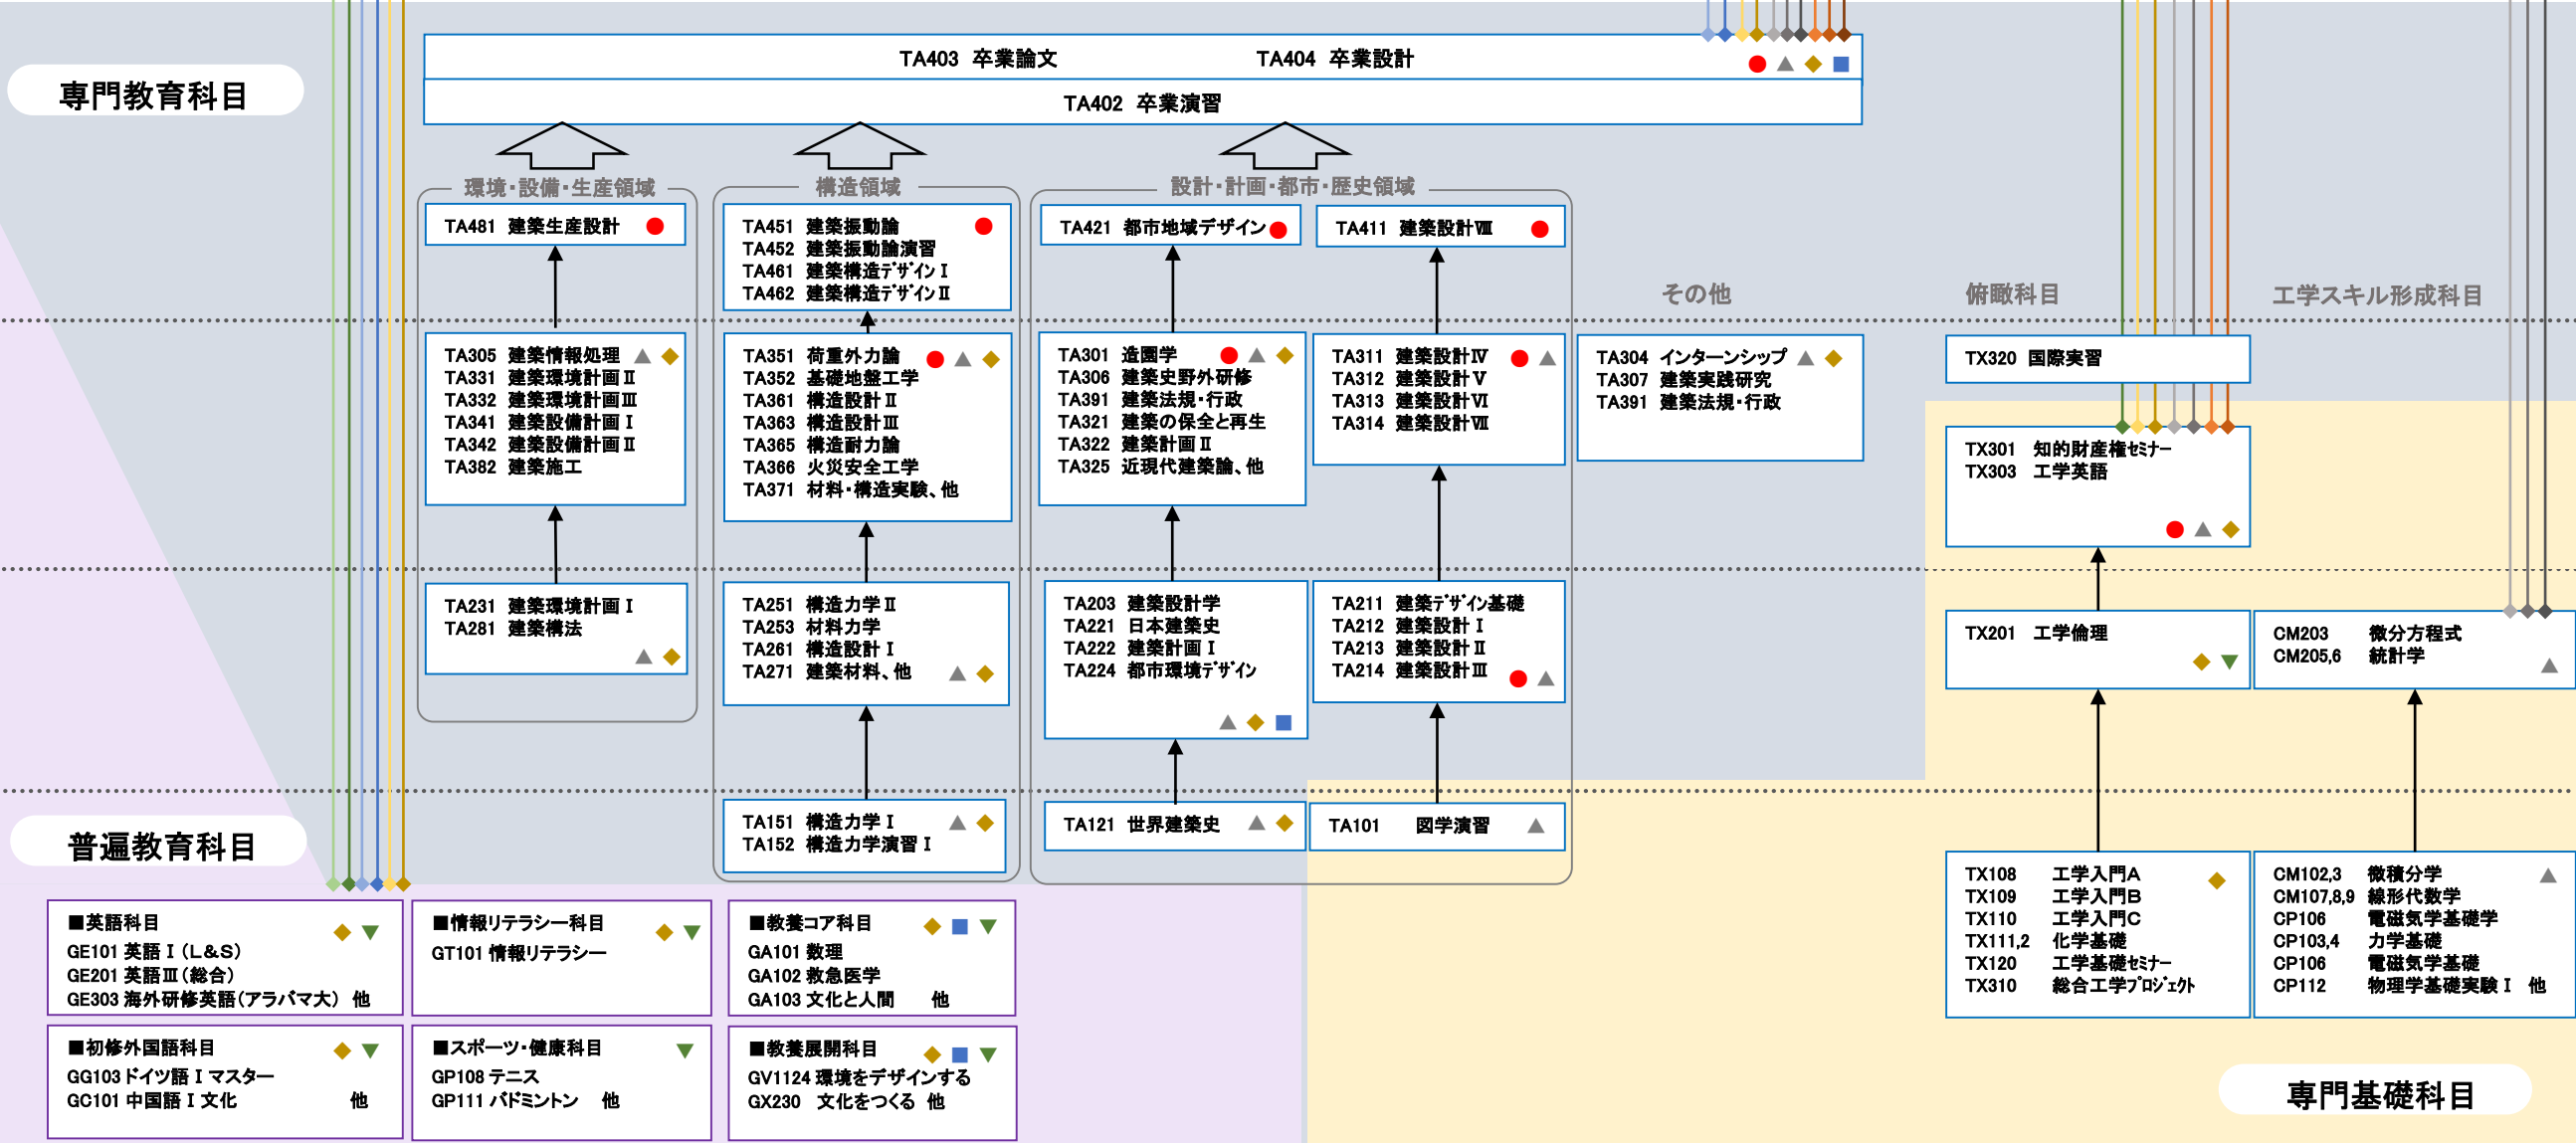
専門教育科目

TA403 卒業論文　TA404 卒業設計

TA402 卒業演習

環境・設備・生産領域

TA481 建築生産設計

TA305 建築情報処理
TA331 建築環境計画Ⅱ
TA332 建築環境計画Ⅲ
TA341 建築設備計画Ⅰ
TA342 建築設備計画Ⅱ
TA382 建築施工

TA231 建築環境計画Ⅰ
TA281 建築構法

構造領域

TA451 建築振動論
TA452 建築振動論演習
TA461 建築構造デザインⅠ
TA462 建築構造デザインⅡ

TA351 荷重外力論
TA352 基礎地盤工学
TA361 構造設計Ⅱ
TA363 構造設計Ⅲ
TA365 構造耐力論
TA366 火災安全工学
TA371 材料・構造実験、他

TA251 構造力学Ⅱ
TA253 材料力学
TA261 構造設計Ⅰ
TA271 建築材料、他

TA151 構造力学Ⅰ
TA152 構造力学演習Ⅰ

設計・計画・都市・歴史領域

TA421 都市地域デザイン

TA411 建築設計Ⅷ

TA301 造園学
TA306 建築史野外研修
TA391 建築法規・行政
TA321 建築の保全と再生
TA322 建築計画Ⅱ
TA325 近現代建築論、他

TA311 建築設計Ⅳ
TA312 建築設計Ⅴ
TA313 建築設計Ⅵ
TA314 建築設計Ⅶ

TA203 建築設計学
TA221 日本建築史
TA222 建築計画Ⅰ
TA224 都市環境デザイン

TA211 建築デザイン基礎
TA212 建築設計Ⅰ
TA213 建築設計Ⅱ
TA214 建築設計Ⅲ

TA121 世界建築史

TA101 図学演習

その他

TA304 インターンシップ
TA307 建築実践研究
TA391 建築法規・行政

俯瞰科目

TX320 国際実習

TX301 知的財産権セミナー
TX303 工学英語

TX201 工学倫理

工学スキル形成科目

CM203 微分方程式
CM205,6 統計学

TX108 工学入門A
TX109 工学入門B
TX110 工学入門C
TX111,2 化学基礎
TX120 工学基礎セミナー
TX310 総合工学プロジェクト

CM102,3 微積分学
CM107,8,9 線形代数学
CP106 電磁気学基礎学
CP103,4 力学基礎
CP106 電磁気学基礎
CP112 物理学基礎実験Ⅰ 他

普遍教育科目

■英語科目
GE101 英語Ⅰ（L&S）
GE201 英語Ⅲ（総合）
GE303 海外研修英語（アラバマ大） 他

■情報リテラシー科目
GT101 情報リテラシー

■教養コア科目
GA101 数理
GA102 救急医学
GA103 文化と人間 他

■初修外国語科目
GG103 ドイツ語Ⅰ マスター
GC101 中国語Ⅰ 文化 他

■スポーツ・健康科目
GP108 テニス
GP111 バドミントン 他

■教養展開科目
GV1124 環境をデザインする
GX230 文化をつくる 他

専門基礎科目